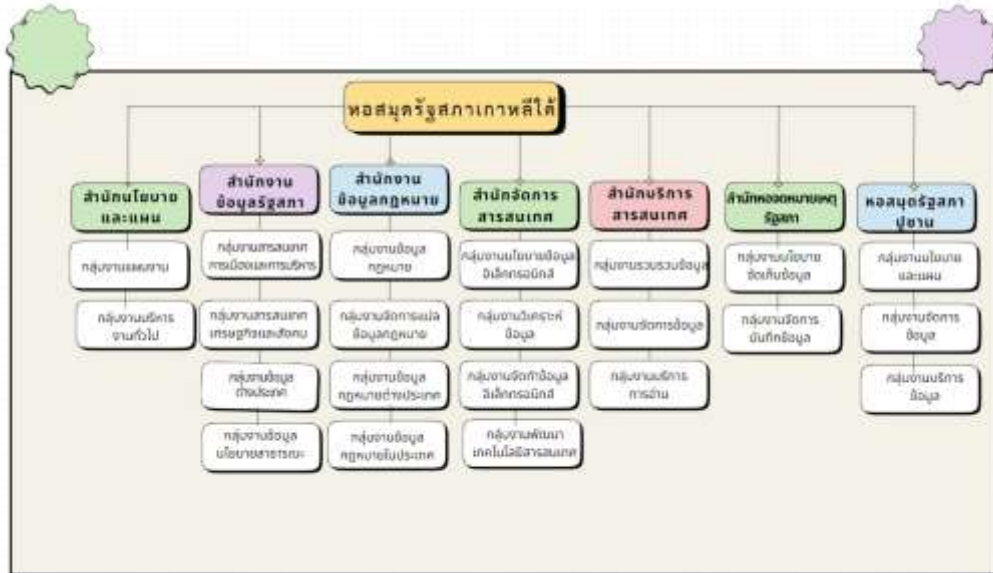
หอสมุดรัฐสภาเกาหลีใต้

สำนักนโยบายและแผน

กลุ่มงานแผนงาน

กลุ่มงานบริการงานทั่วไป

สำนักงานข้อมูลรัฐสภา

กลุ่มงานสารสนเทศการเมืองและการบริหาร

กลุ่มงานสารสนเทศเศรษฐกิจและสังคม

กลุ่มงานข้อมูลต่างประเทศ

กลุ่มงานข้อมูลนโยบายสาธารณะ

สำนักงานข้อมูลกฎหมาย

กลุ่มงานข้อมูลกฎหมาย

กลุ่มงานจัดการแปลข้อมูลกฎหมาย

กลุ่มงานข้อมูลกฎหมายต่างประเทศ

กลุ่มงานข้อมูลกฎหมายในประเทศ

สำนักจัดการสารสนเทศ

กลุ่มงานนโยบายข้อมูลอิเล็กทรอนิกส์

กลุ่มงานวิเคราะห์ข้อมูล

กลุ่มงานจัดทำข้อมูลอิเล็กทรอนิกส์

กลุ่มงานพัฒนาเทคโนโลยีสารสนเทศ

สำนักบริการสารสนเทศ

กลุ่มงานรวบรวมข้อมูล

กลุ่มงานจัดการข้อมูล

กลุ่มงานบริการการอ่าน

สำนักหอจดหมายเหตุรัฐสภา

กลุ่มงานนโยบายจัดเก็บข้อมูล

กลุ่มงานจัดการบันทึกข้อมูล

หอสมุดรัฐสภาปูซาน

กลุ่มงานนโยบายและแผน

กลุ่มงานจัดการข้อมูล

กลุ่มงานบริการข้อมูล